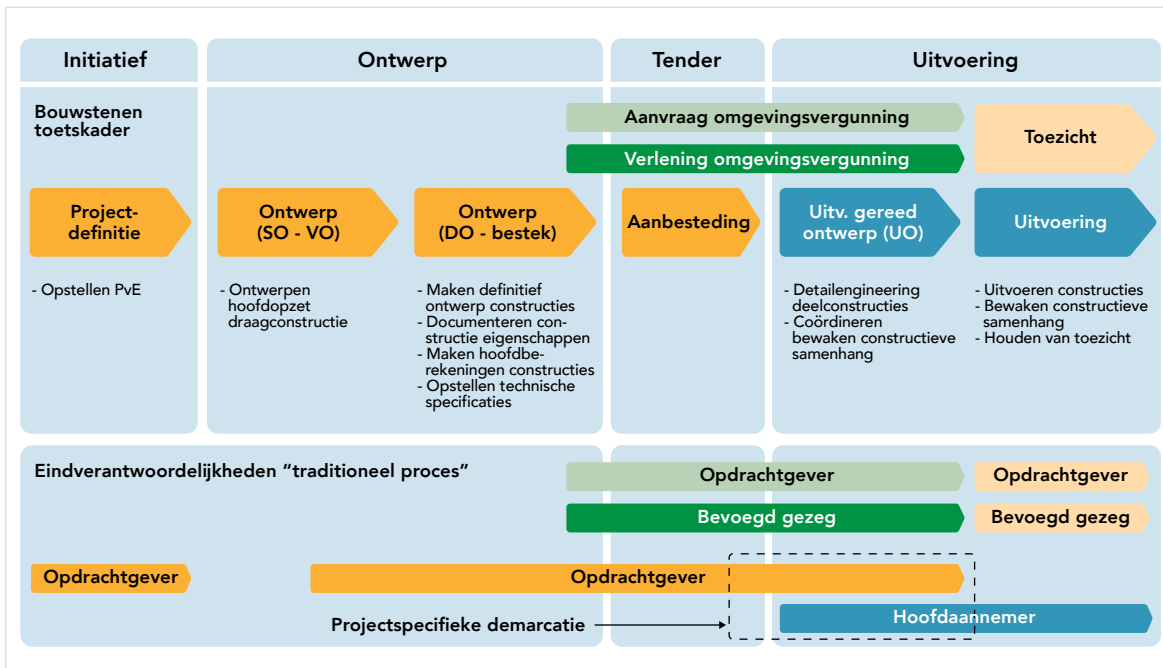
Initiatief

Ontwerp

Tender

Uitvoering

Bouwstenen toetskader

Aanvraag omgevingsvergunning

Toezicht

Verlening omgevingsvergunning

Project-definitie

Ontwerp (SO - VO)

Ontwerp (DO - bestek)

Aanbesteding

Uitv. gereed ontwerp (UO)

Uitvoering

- Opstellen PvE

- Ontwerpen hoofdopzet draagconstructie

- Maken definitief ontwerp constructies
- Documenteren constructie eigenschappen
- Maken hoofdberekeningen constructies
- Opstellen technische specificaties

- Detailengineering deelconstructies
- Coördineren bewaken constructieve samenhang

- Uitvoeren constructies
- Bewaken constructieve samenhang
- Houden van toezicht

Eindverantwoordelijkheden “traditioneel proces”

Opdrachtgever

Opdrachtgever

Bevoegd gezeg

Bevoegd gezeg

Opdrachtgever

Opdrachtgever

Hoofdaannemer

Projectspecifieke demarcatie